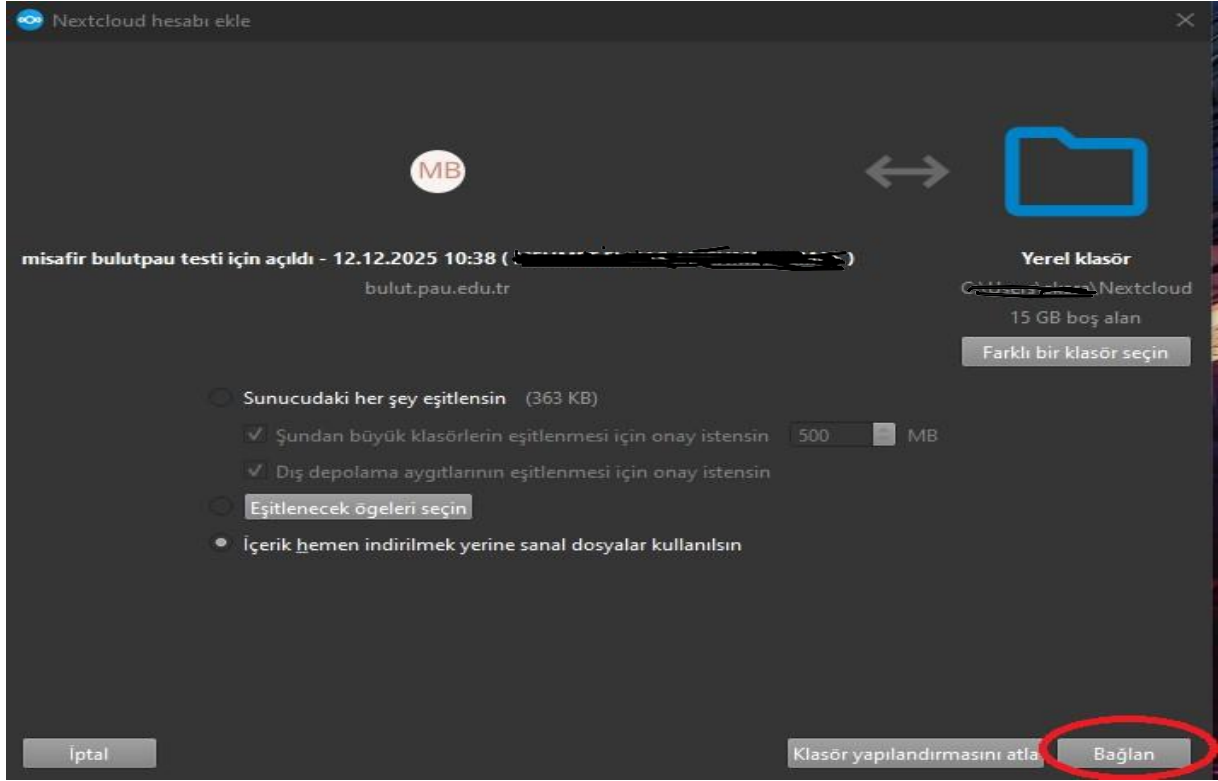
Nextcloud hesabı ekle

MB

misafir bulutpau testi için açıldı - 12.12.2025 10:38 ([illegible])

bulut.pau.edu.tr

Yerel klasör

C:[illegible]\Nextcloud

15 GB boş alan

Farklı bir klasör seçin

Sunucudaki her şey eşitlensin (363 KB)

Şundan büyük klasörlerin eşitlenmesi için onay istensin 500 MB

Dış depolama aygıtlarının eşitlenmesi için onay istensin

Eşitlenecek ögeleri seçin

İçerik hemen indirilmek yerine sanal dosyalar kullanılsın

İptal

Klasör yapılandırmasını atla

Bağlan